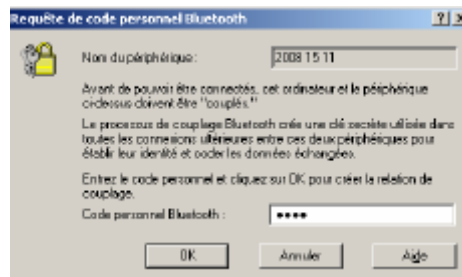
Requête de code personnel Bluetooth

?| X

Nom du périphérique :

2008 15 11

Avant de pouvoir être connectés, cet ordinateur et le périphérique ci-dessous doivent être "couplés".

Le processus de couplage Bluetooth crée une clé secrète utilisée dans toutes les connexions ultérieures entre ces deux périphériques pour établir leur identité et coder les données échangées.

Entrez le code personnel et cliquez sur OK pour créer la relation de couplage.

Code personnel Bluetooth :

••••

OK

Annuler

Aide